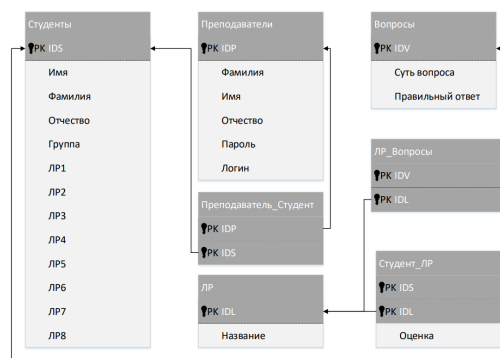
Студенты
PK IDS
Имя
Фамилия
Отчество
Группа
ЛР1
ЛР2
ЛР3
ЛР4
ЛР5
ЛР6
ЛР7
ЛР8

Преподаватели
PK IDP
Фамилия
Имя
Отчество
Пароль
Логин

Преподаватель_Студент
PK IDP
PK IDS

ЛР
PK IDL
Название

Вопросы
PK IDV
Суть вопроса
Правильный ответ

ЛР_Вопросы
PK IDV
PK IDL

Студент_ЛР
PK IDS
PK IDL
Оценка